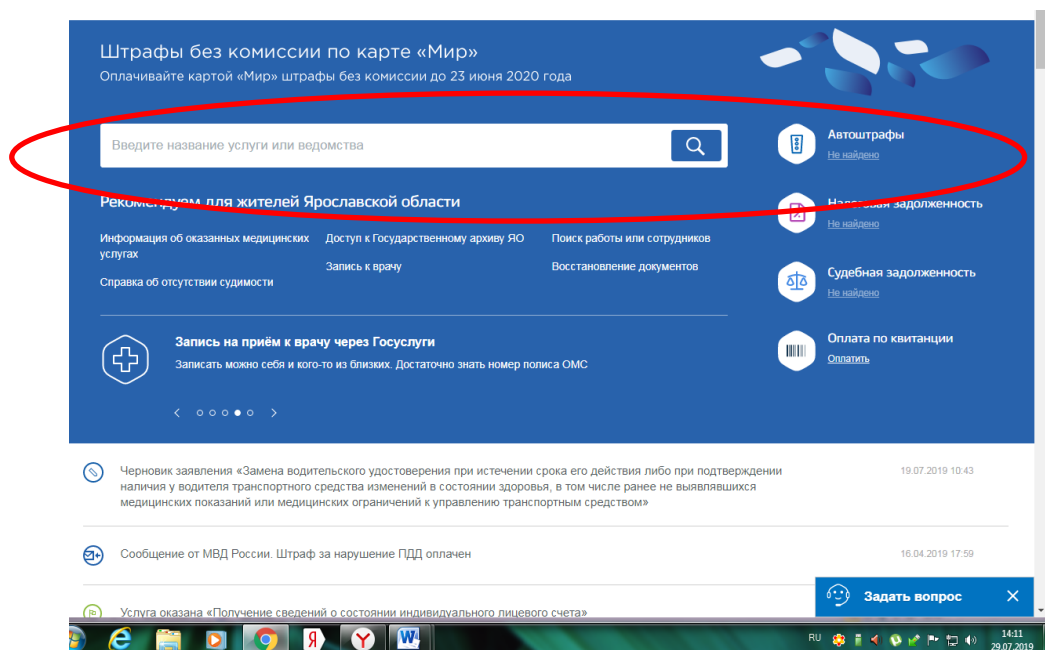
Штрафы без комиссии по карте «Мир»
Оплачивайте картой «Мир» штрафы без комиссии до 23 июня 2020 года

Введите название услуги или ведомства

Автоштрафы
Не найдено

Рекомендуем для жителей Ярославской области

Налоговая задолженность
Не найдено

Информация об оказанных медицинских услугах
Справка об отсутствии судимости

Доступ к Государственному архиву ЯО
Запись к врачу

Поиск работы или сотрудников
Восстановление документов

Судебная задолженность
Не найдено

Запись на приём к врачу через Госуслуги
Записать можно себя и кого-то из близких. Достаточно знать номер полиса ОМС

Оплата по квитанции
Оплатить

Черновик заявления «Замена водительского удостоверения при истечении срока его действия либо при подтверждении наличия у водителя транспортного средства изменений в состоянии здоровья, в том числе ранее не выявлявшихся медицинских показаний или медицинских ограничений к управлению транспортным средством»
19.07.2019 10:43

Сообщение от МВД России. Штраф за нарушение ПДД оплачен
16.04.2019 17:59

Услуга оказана «Получение сведений о состоянии индивидуального лицевого счета»

Задать вопрос

RU
14:11
29.07.2019